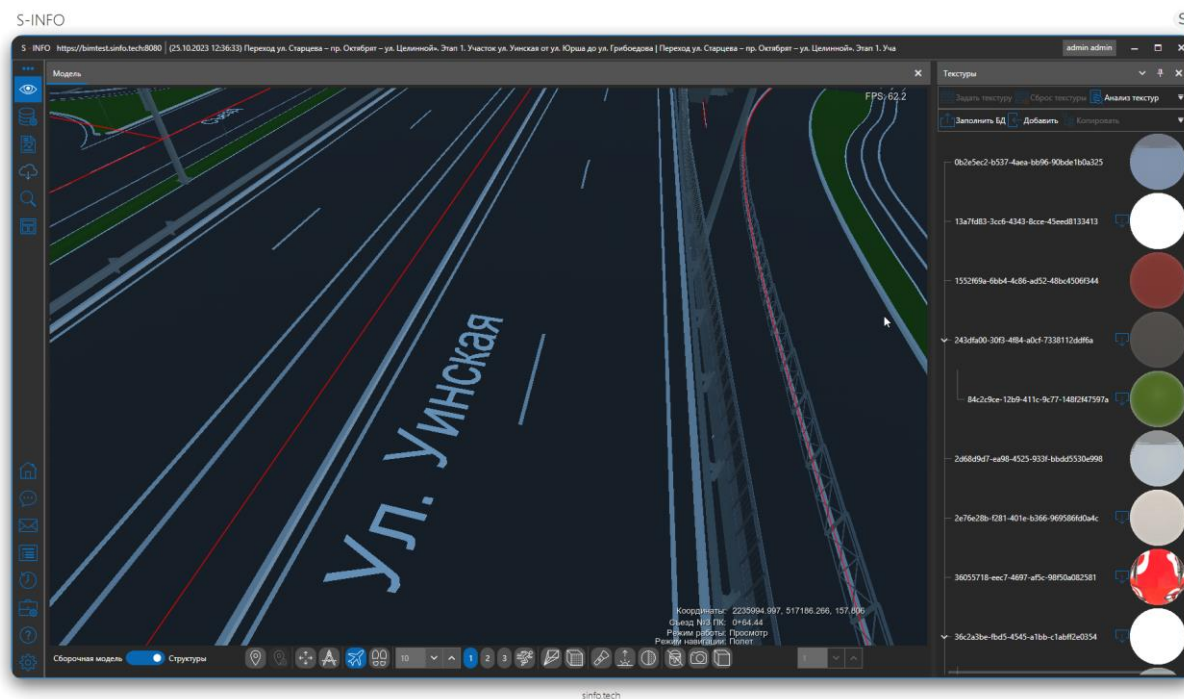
S-INFO

S · INFO https://bimtest.sinfo.tech:8080 | (25.10.2023 12:36:33) Переход ул. Старцева – пр. Октябрят – ул. Целинной». Этап 1. Участок ул. Уинская от ул. Юрша до ул. Грибоедова | Переход ул. Старцева – пр. Октябрят – ул. Целинной». Этап 1. Уча

admin admin

Модель

FPS: 62.2

ул. Уинская

Координаты: 2235994.997, 517186.266, 157.606
Съезд №3 ПК: 0+64.44
Режим работы: Просмотр
Режим навигации: Полет

Сборочная модель Структуры

10

1 2 3

1

Текстуры

Задать текстуру Сброс текстуры Анализ текстур

Заполнить БД Добавить Копировать

0b2e5ec2-b537-4aea-bb96-90bde1b0a325

13a7fd83-3cc6-4343-8cce-45eed8133413

1552f69a-6bb4-4c86-ad52-48bc4506f344

243dfa00-30f3-4f84-a0cf-7338112ddf6a

84c2c9ce-12b9-411c-9c77-148f2f47597a

2d68d9d7-ea98-4525-933f-bbdd5530e998

2e76e28b-f281-401e-b366-969586fd0a4c

36055718-eec7-4697-af5c-98f50a082581

36c2a3be-fbd5-4545-a1bb-c1abff2e0354

sinfo.tech